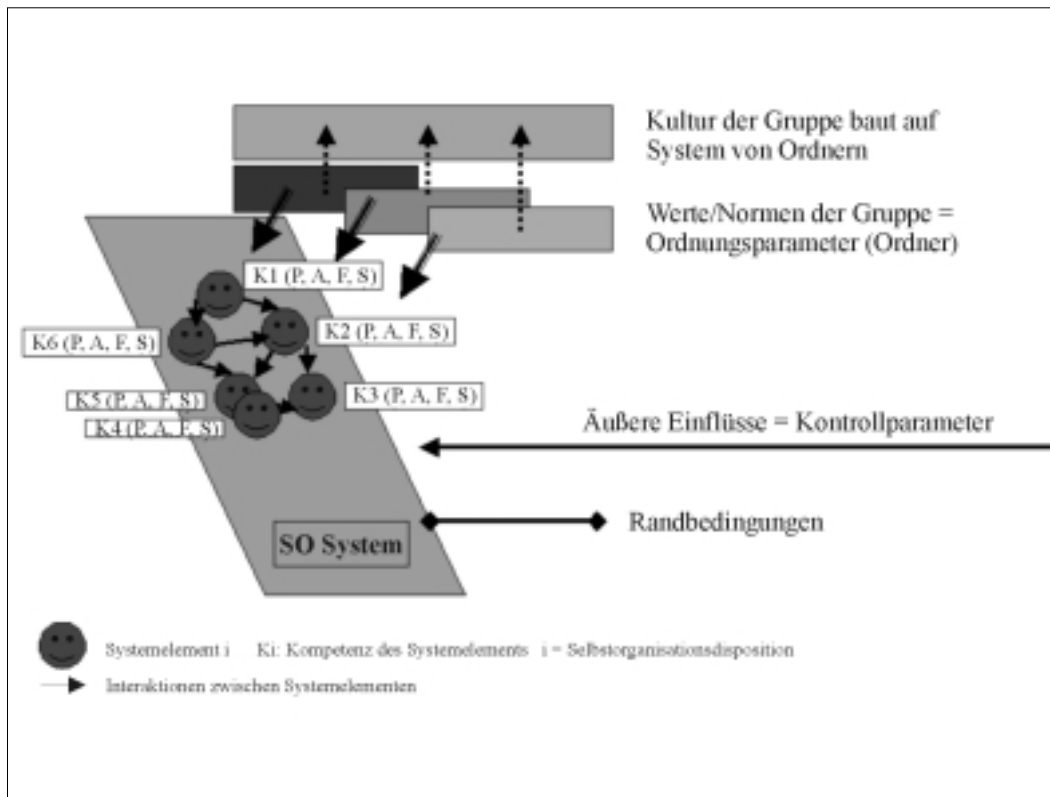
Kultur der Gruppe baut auf System von Ordnern

Werte/Normen der Gruppe = Ordnungsparameter (Ordner)

K1 (P, A, F, S)

K6 (P, A, F, S)

K2 (P, A, F, S)

K5 (P, A, F, S)

K3 (P, A, F, S)

K4 (P, A, F, S)

Äußere Einflüsse = Kontrollparameter

Randbedingungen

SO System

Systemelement i Ki: Kompetenz des Systemelements i = Selbstorganisationsdisposition

Interaktionen zwischen Systemelementen